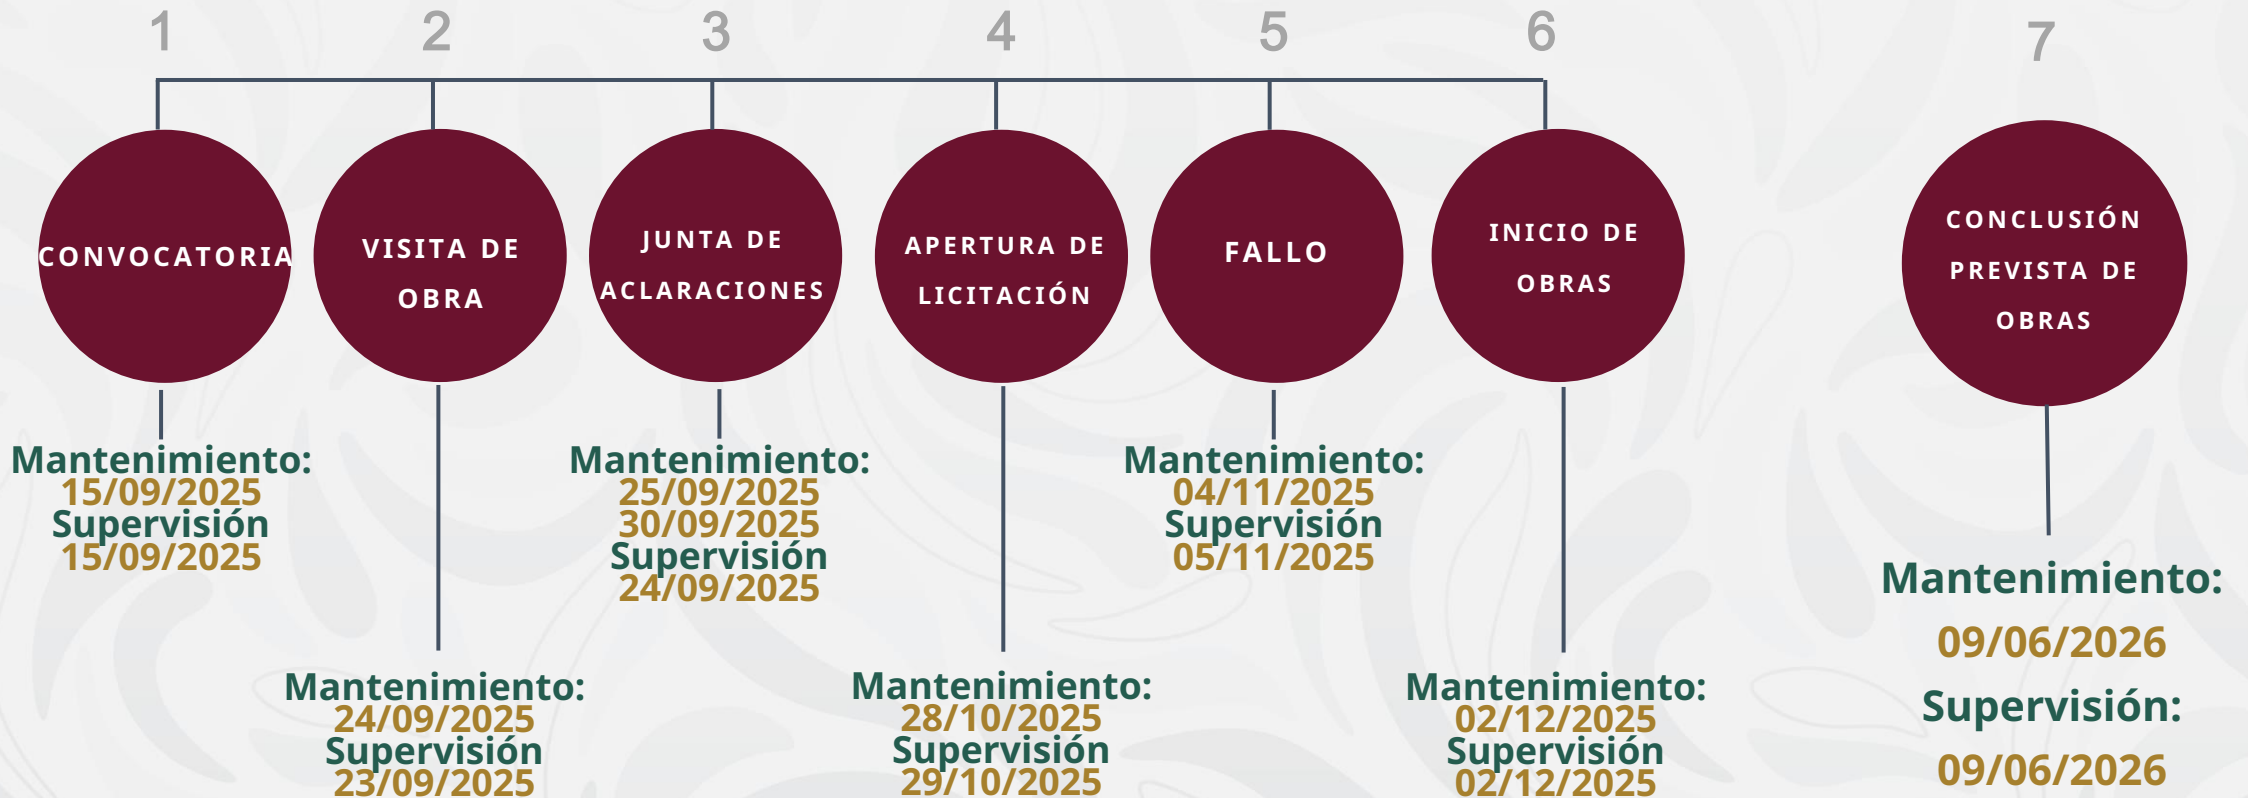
1

CONVOCATORIA

Mantenimiento:
15/09/2025
Supervisión
15/09/2025

2

VISITA DE OBRA

Mantenimiento:
24/09/2025
Supervisión
23/09/2025

3

JUNTA DE ACLARACIONES

Mantenimiento:
25/09/2025
30/09/2025
Supervisión
24/09/2025

4

APERTURA DE LICITACIÓN

Mantenimiento:
28/10/2025
Supervisión
29/10/2025

5

FALLO

Mantenimiento:
04/11/2025
Supervisión
05/11/2025

6

INICIO DE OBRAS

Mantenimiento:
02/12/2025
Supervisión
02/12/2025

7

CONCLUSIÓN PREVISTA DE OBRAS

Mantenimiento:
09/06/2026
Supervisión:
09/06/2026